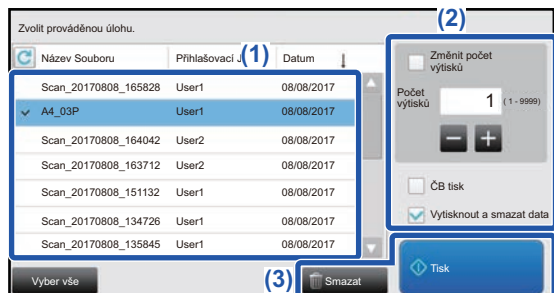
Zvolit prováděnou úlohu.

| Název Souboru | Přihlašovací J | Datum |
|---|---|---|
| Scan_20170808_165828 | User1 | 08/08/2017 |
| A4_03P | User1 | 08/08/2017 |
| Scan_20170808_164042 | User2 | 08/08/2017 |
| Scan_20170808_163712 | User2 | 08/08/2017 |
| Scan_20170808_151132 | User1 | 08/08/2017 |
| Scan_20170808_134726 | User1 | 08/08/2017 |
| Scan_20170808_135845 | User1 | 08/08/2017 |

(1)

(2)

Změnit počet výtisků

Počet výtisků 1 (1 - 9999)

ČB tisk

Vytisknout a smazat data

Vyber vše

(3) Smazat

Tisk